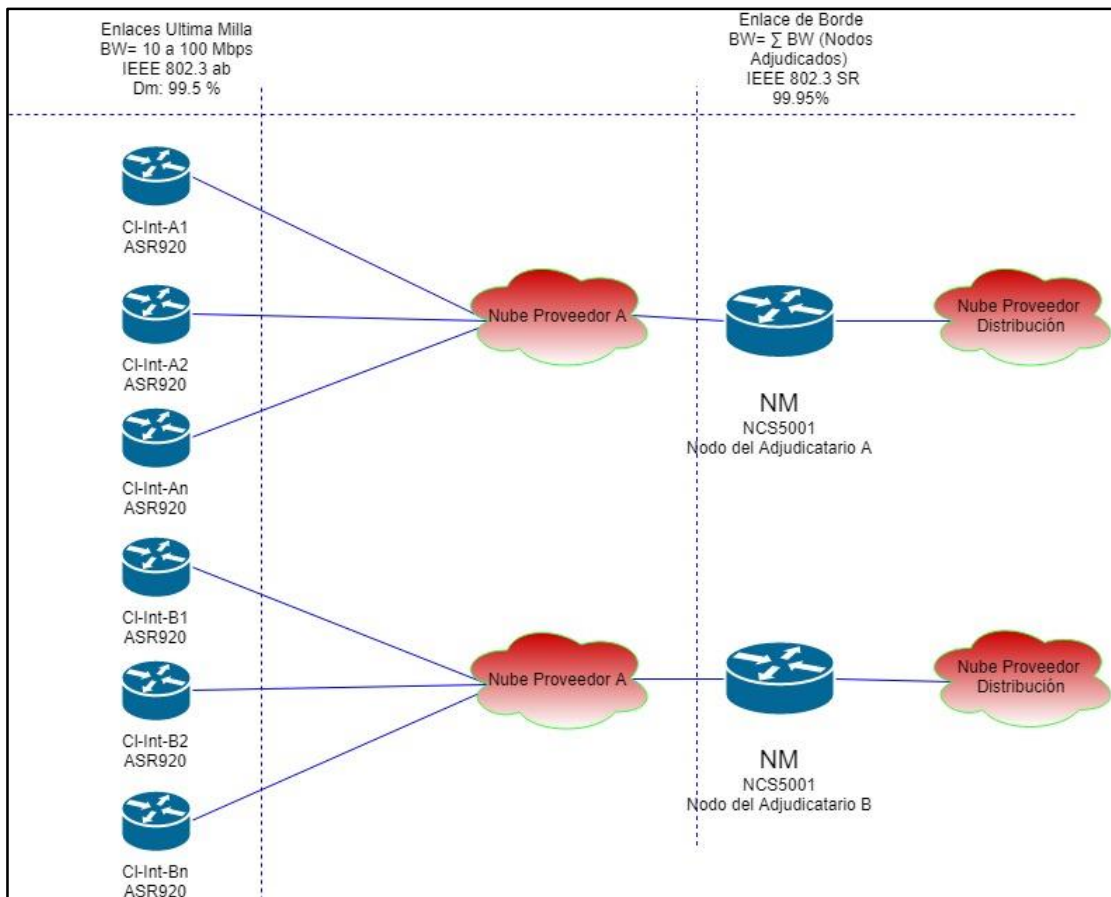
Enlaces Ultima Milla
BW= 10 a 100 Mbps
IEEE 802.3 ab
Dm: 99.5 %

Enlace de Borde
BW= $\sum$ BW (Nodos Adjudicados)
IEEE 802.3 SR
99.95%

CI-Int-A1
ASR920

CI-Int-A2
ASR920

CI-Int-An
ASR920

Nube Proveedor A

NM
NCS5001
Nodo del Adjudicatario A

Nube Proveedor Distribución

CI-Int-B1
ASR920

CI-Int-B2
ASR920

CI-Int-Bn
ASR920

Nube Proveedor A

NM
NCS5001
Nodo del Adjudicatario B

Nube Proveedor Distribución